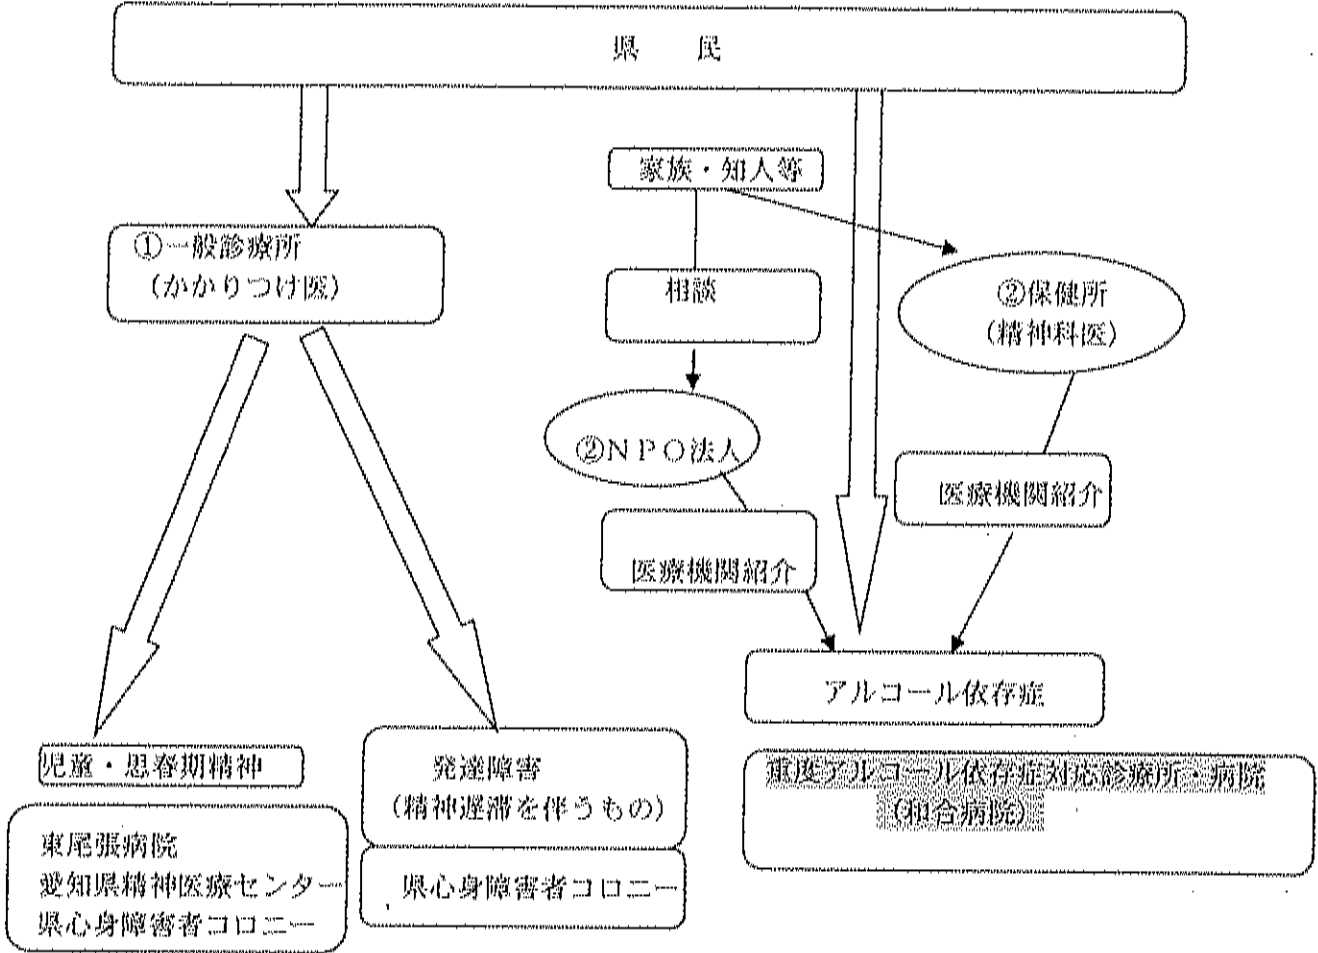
県　民

家族・知人等

①一般診療所
（かかりつけ医）

相談

②保健所
（精神科医）

②ＮＰＯ法人

医療機関紹介

医療機関紹介

アルコール依存症

重度アルコール依存症対応診療所・病院
（総合病院）

児童・思春期精神

東尾張病院
愛知県精神医療センター
県心身障害者コロニー

発達障害
（精神遅滞を伴うもの）

県心身障害者コロニー